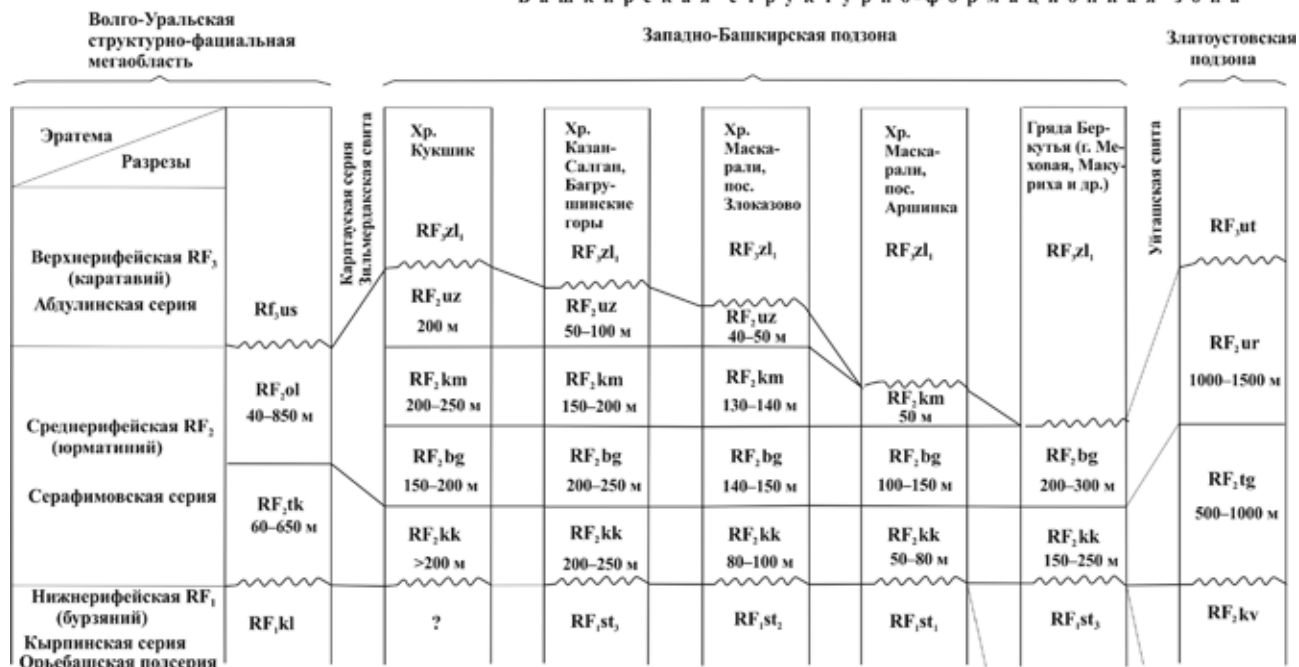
Волго-Уральская структурно-фациальная мегаобласть

Б а ш к и р с к а я с т р у к т у р н о - ф о р м а ц и о н н а я з о н а

Западно-Башкирская подзона

Златоустовская подзона

| Эратема / Разрезы | | Каратауская серия Зильмердакская свита | Хр. Кукшик | Хр. Казан-Салган, Багрушинские горы | Хр. Маскарали, пос. Злоказово | Хр. Маскарали, пос. Аршинка | Гряда Беркутья (г. Меховая, Макуриха и др.) | Уйтавская свита | |
|---|---|---|---|---|---|---|---|---|---|
| Верхнерифейская $RF_3$ (каратавий) Абдулинская серия | $Rf_3us$ | | $RF_3zl_1$ | $RF_3zl_1$ | $RF_3zl_1$ | $RF_3zl_1$ | $RF_3zl_1$ | | $RF_3ut$ |
| | | | $RF_2uz$ 200 м | $RF_2uz$ 50–100 м | $RF_2uz$ 40–50 м | | | | $RF_2ur$ 1000–1500 м |
| Среднерифейская $RF_2$ (юрматиний) Серафимовская серия | $RF_2ol$ 40–850 м | | $RF_2km$ 200–250 м | $RF_2km$ 150–200 м | $RF_2km$ 130–140 м | $RF_2km$ 50 м | | | |
| | $RF_2tk$ 60–650 м | | $RF_2bg$ 150–200 м | $RF_2bg$ 200–250 м | $RF_2bg$ 140–150 м | $RF_2bg$ 100–150 м | $RF_2bg$ 200–300 м | | $RF_2tg$ 500–1000 м |
| | | | $RF_2kk$ >200 м | $RF_2kk$ 200–250 м | $RF_2kk$ 80–100 м | $RF_2kk$ 50–80 м | $RF_2kk$ 150–250 м | | |
| Нижнерифейская $RF_1$ (бурзяний) Кырпинская серия Орьебашская подсерия | $RF_1kl$ | | ? | $RF_1st_3$ | $RF_1st_2$ | $RF_1st_1$ | $RF_1st_3$ | | $RF_1kv$ |